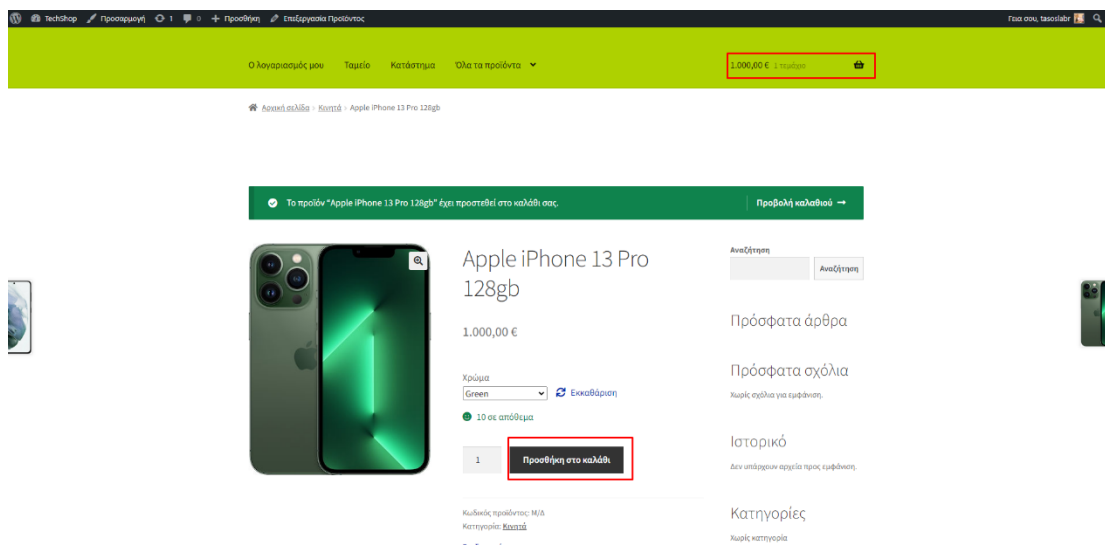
TechShop Προσαρμογή 1 0 + Προσθήκη Επεξεργασία Προϊόντος

Γεια σου, tasoslabr

Ο λογαριασμός μου Ταμείο Κατάστημα Όλα τα προϊόντα

1.000,00 € 1 τεμάχιο

Αρχική σελίδα › Κινητά › Apple iPhone 13 Pro 128gb

Το προϊόν "Apple iPhone 13 Pro 128gb" έχει προστεθεί στο καλάθι σας.

Προβολή καλαθιού →

Apple iPhone 13 Pro 128gb

1.000,00 €

Χρώμα

Green

Εκκαθάριση

10 σε απόθεμα

1

Προσθήκη στο καλάθι

Κωδικός προϊόντος: Μ/Δ

Κατηγορία: Κινητά

Αναζήτηση

Αναζήτηση

Πρόσφατα άρθρα

Πρόσφατα σχόλια

Χωρίς σχόλια για εμφάνιση.

Ιστορικό

Δεν υπάρχουν αρχεία προς εμφάνιση.

Κατηγορίες

Χωρίς κατηγορία